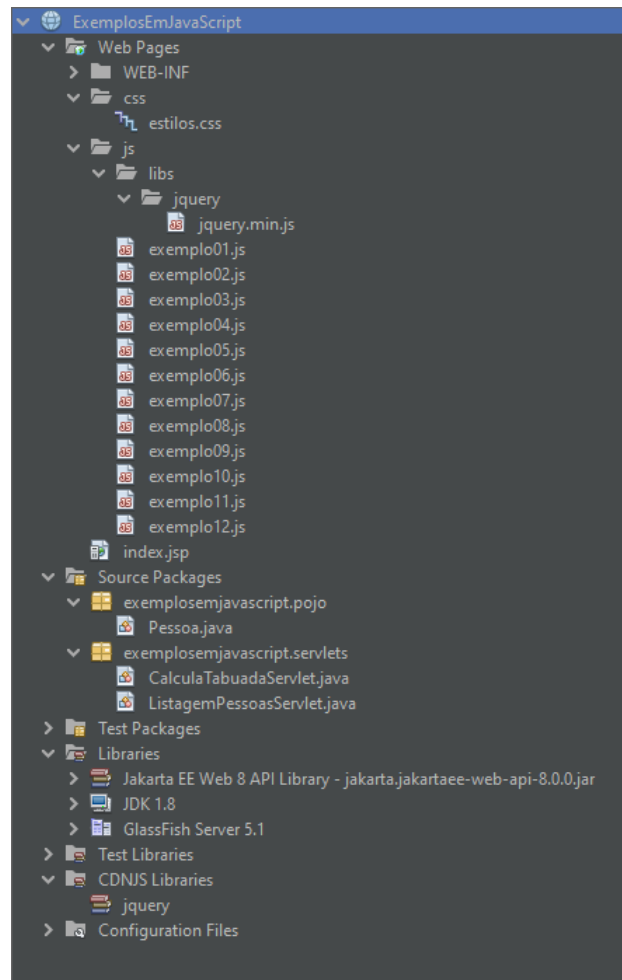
ExemplosEmJavaScript
Web Pages
WEB-INF
css
estilos.css
js
libs
jquery
jquery.min.js
exemplo01.js
exemplo02.js
exemplo03.js
exemplo04.js
exemplo05.js
exemplo06.js
exemplo07.js
exemplo08.js
exemplo09.js
exemplo10.js
exemplo11.js
exemplo12.js
index.jsp
Source Packages
exemplosemjavascript.pojo
Pessoa.java
exemplosemjavascript.servlets
CalculaTabuadaServlet.java
ListagemPessoasServlet.java
Test Packages
Libraries
Jakarta EE Web 8 API Library - jakarta.jakartaee-web-api-8.0.0.jar
JDK 1.8
GlassFish Server 5.1
Test Libraries
CDNJS Libraries
jquery
Configuration Files